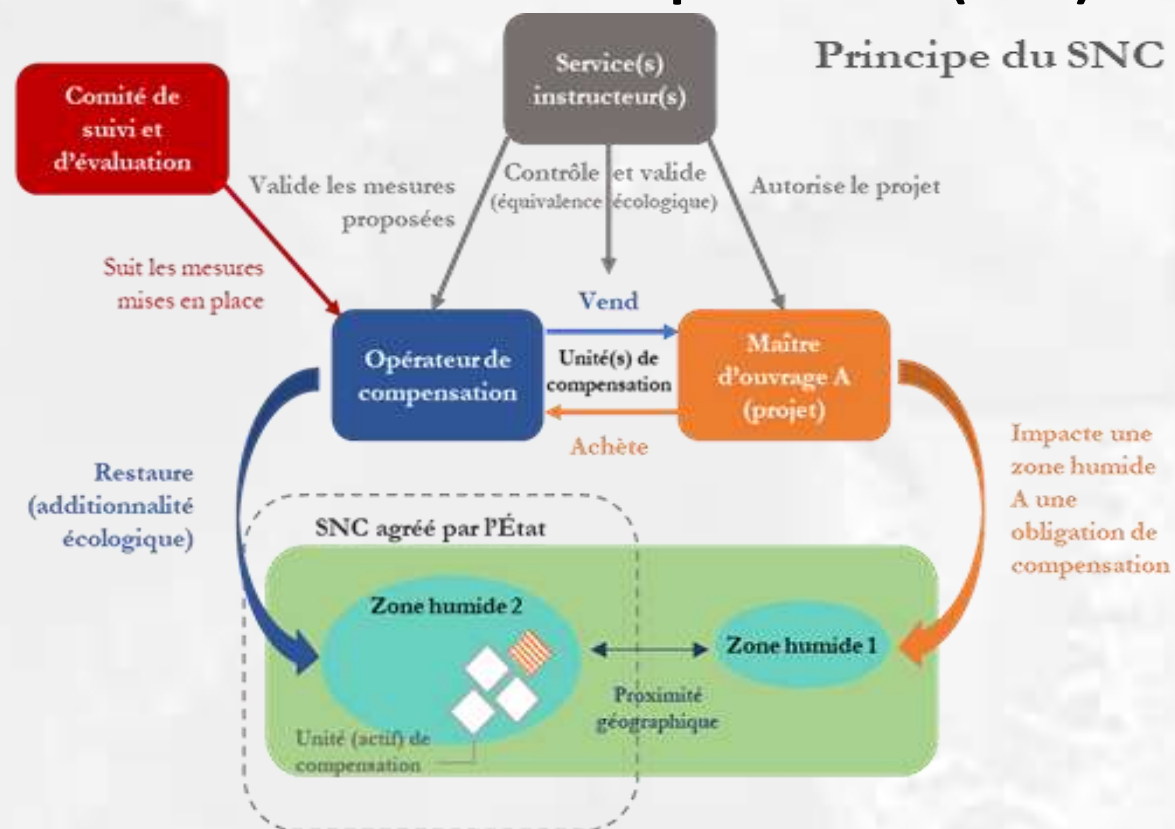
Principe du SNC

Comité de suivi et d'évaluation

Service(s) instructeur(s)

Valide les mesures proposées

Contrôle et valide (équivalence écologique)

Autorise le projet

Suit les mesures mises en place

Vend

Opérateur de compensation

Unité(s) de compensation

Maître d'ouvrage A (projet)

Achète

Restaure (additionnalité écologique)

Impacte une zone humide A une obligation de compensation

SNC agréé par l'État

Zone humide 2

Zone humide 1

Proximité géographique

Unité (actif) de compensation